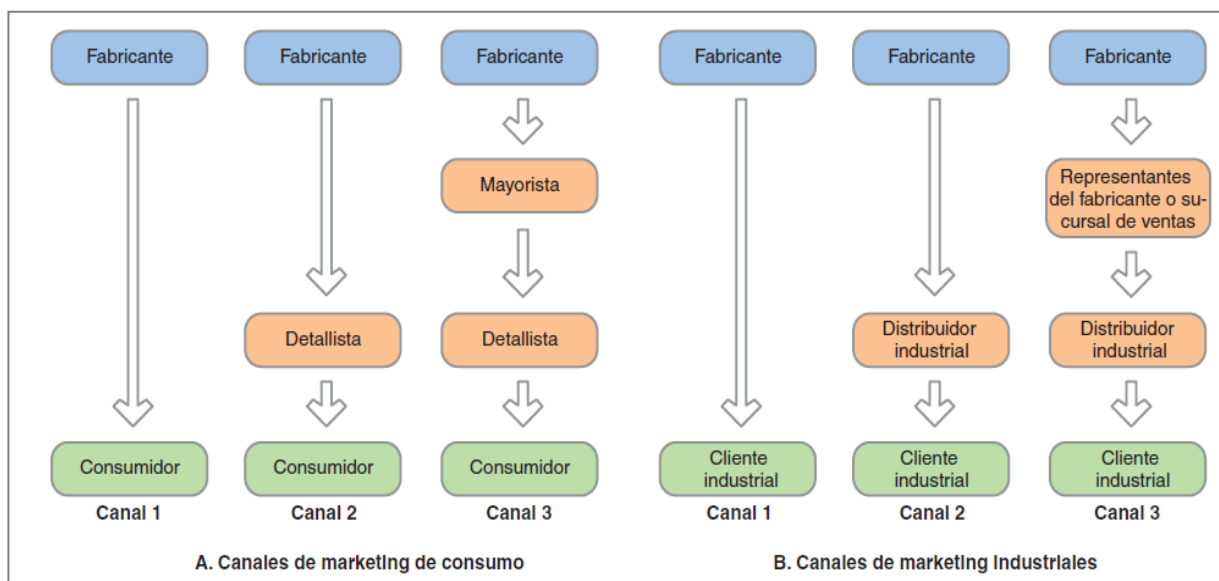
Fabricante
Consumidor
Canal 1

Fabricante
Detallista
Consumidor
Canal 2

Fabricante
Mayorista
Detallista
Consumidor
Canal 3

A. Canales de marketing de consumo

Fabricante
Cliente industrial
Canal 1

Fabricante
Distribuidor industrial
Cliente industrial
Canal 2

Fabricante
Representantes del fabricante o sucursal de ventas
Distribuidor industrial
Cliente industrial
Canal 3

B. Canales de marketing industriales